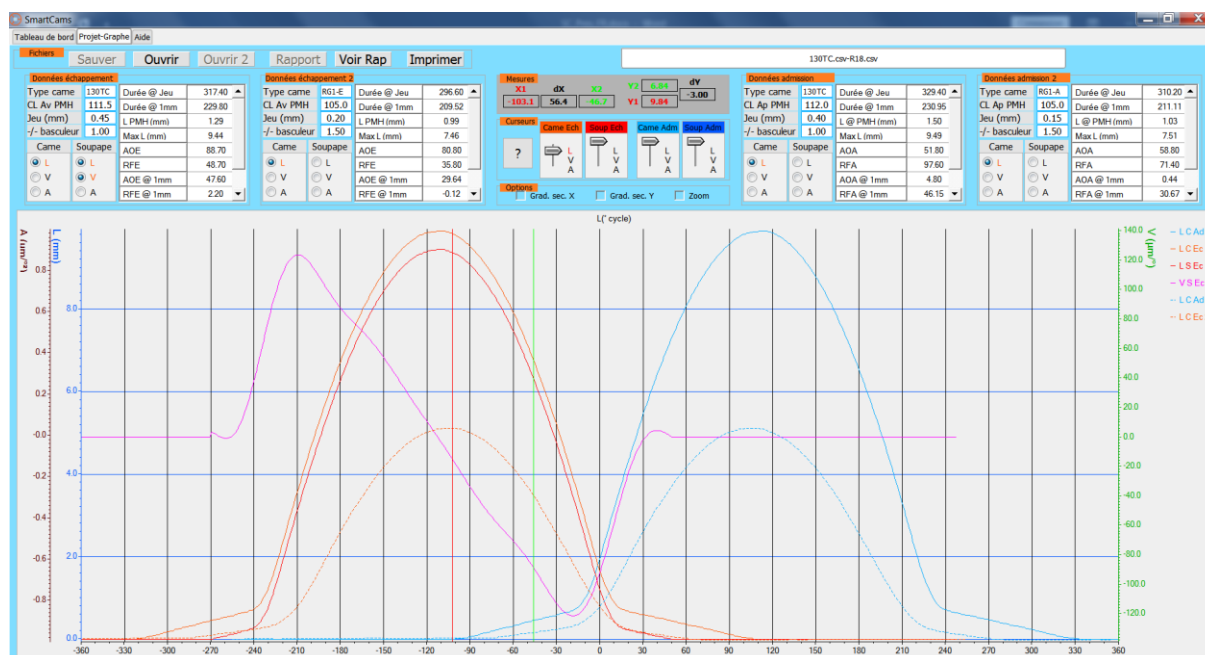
SmartCams

Tableau de bord | Projet-Graphe | Aide

Fichiers
Sauver | Ouvrir | Ouvrir 2 | Rapport | Voir Rap | Imprimer

130TC.csv-R18.csv

Données échappement
Type came 130TC
CL Av PMH 111.5
Jeu (mm) 0.45
-/- basculeur 1.00
Came: L, V, A
Soupape: L, V, A

| | |
|---|---|
| Durée @ Jeu | 317.40 |
| Durée @ 1mm | 229.80 |
| L PMH (mm) | 1.29 |
| Max L (mm) | 9.44 |
| AOE | 88.70 |
| RFE | 48.70 |
| AOE @ 1mm | 47.60 |
| RFE @ 1mm | 2.20 |

Données échappement 2
Type came RG1-E
CL Av PMH 105.0
Jeu (mm) 0.20
-/- basculeur 1.50
Came: L, V, A
Soupape: L, V, A

| | |
|---|---|
| Durée @ Jeu | 296.60 |
| Durée @ 1mm | 209.52 |
| L PMH (mm) | 0.99 |
| Max L (mm) | 7.46 |
| AOE | 80.80 |
| RFE | 35.80 |
| AOE @ 1mm | 29.64 |
| RFE @ 1mm | -0.12 |

Mesures
X1 -103.1 | dX 56.4 | X2 -46.7 | Y2 0.04 | Y1 9.84 | dY -3.00

Curseurs
? | Came Ech L V A | Soup Ech L V A | Came Adm L V A | Soup Adm L V A

Options
Grad. sec. X | Grad. sec. Y | Zoom

Données admission
Type came 130TC
CL Ap PMH 112.0
Jeu (mm) 0.40
-/- basculeur 1.00
Came: L, V, A
Soupape: L, V, A

| | |
|---|---|
| Durée @ Jeu | 329.40 |
| Durée @ 1mm | 230.95 |
| L @ PMH (mm) | 1.50 |
| Max L (mm) | 9.49 |
| AOA | 51.80 |
| RFA | 97.60 |
| AOA @ 1mm | 4.80 |
| RFA @ 1mm | 46.15 |

Données admission 2
Type came RG1-A
CL Ap PMH 105.0
Jeu (mm) 0.15
-/- basculeur 1.50
Came: L, V, A
Soupape: L, V, A

| | |
|---|---|
| Durée @ Jeu | 310.20 |
| Durée @ 1mm | 211.11 |
| L @ PMH (mm) | 1.03 |
| Max L (mm) | 7.51 |
| AOA | 58.80 |
| RFA | 71.40 |
| AOA @ 1mm | 0.44 |
| RFA @ 1mm | 30.67 |

L(° cycle)
A (mm/°²) L (mm) V (µm/°)
0.8 0.6 0.4 0.2 -0.0 -0.2 -0.4 -0.6 -0.8 0.0
8.0 6.0 4.0 2.0 0.0
140.0 120.0 100.0 80.0 60.0 40.0 20.0 0.0 -20.0 -40.0 -60.0 -80.0 -100.0 -120.0
-360 -330 -300 -270 -240 -210 -180 -150 -120 -90 -60 -30 0 30 60 90 120 150 180 210 240 270 300 330 360
L C Ad
L C Ec
L S Ec
V S Ec
L C Ad
L C Ec